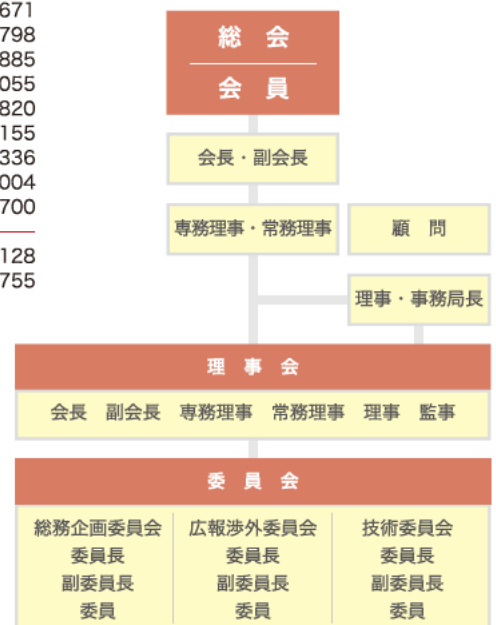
671
798
885
055
820
155
336
004
700

128
755

総 会
会 員

会長・副会長

専務理事・常務理事

顧 問

理事・事務局長

理 事 会

会長 副会長 専務理事 常務理事 理事 監事

委 員 会

総務企画委員会
委員長
副委員長
委員

広報渉外委員会
委員長
副委員長
委員

技術委員会
委員長
副委員長
委員